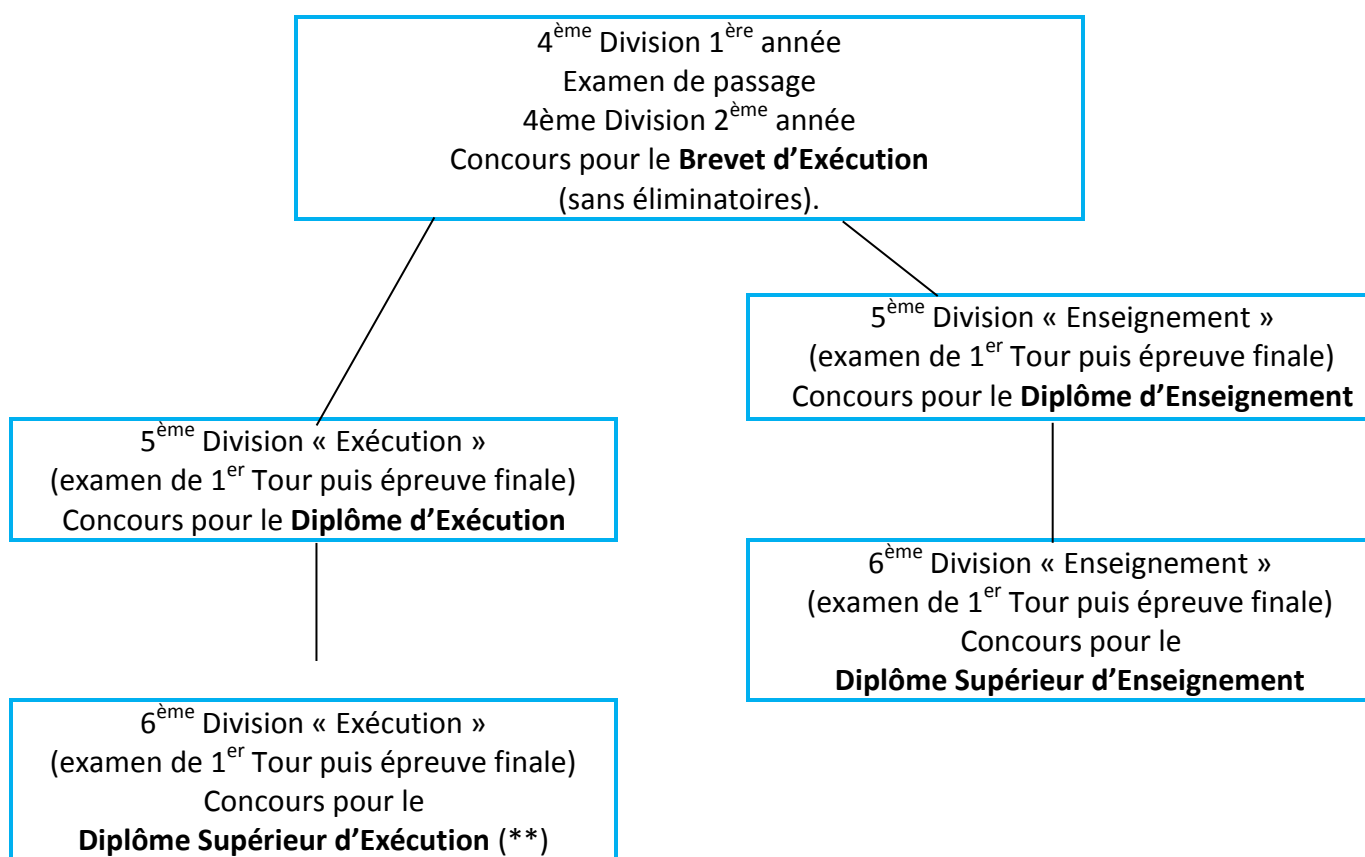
4$^{ème}$ Division 1$^{ère}$ année
Examen de passage
4ème Division 2$^{ème}$ année
Concours pour le **Brevet d'Exécution**
(sans éliminatoires).

5$^{ème}$ Division « Enseignement »
(examen de 1$^{er}$ Tour puis épreuve finale)
Concours pour le **Diplôme d'Enseignement**

5$^{ème}$ Division « Exécution »
(examen de 1$^{er}$ Tour puis épreuve finale)
Concours pour le **Diplôme d'Exécution**

6$^{ème}$ Division « Enseignement »
(examen de 1$^{er}$ Tour puis épreuve finale)
Concours pour le
**Diplôme Supérieur d'Enseignement**

6$^{ème}$ Division « Exécution »
(examen de 1$^{er}$ Tour puis épreuve finale)
Concours pour le
**Diplôme Supérieur d'Exécution** (**)